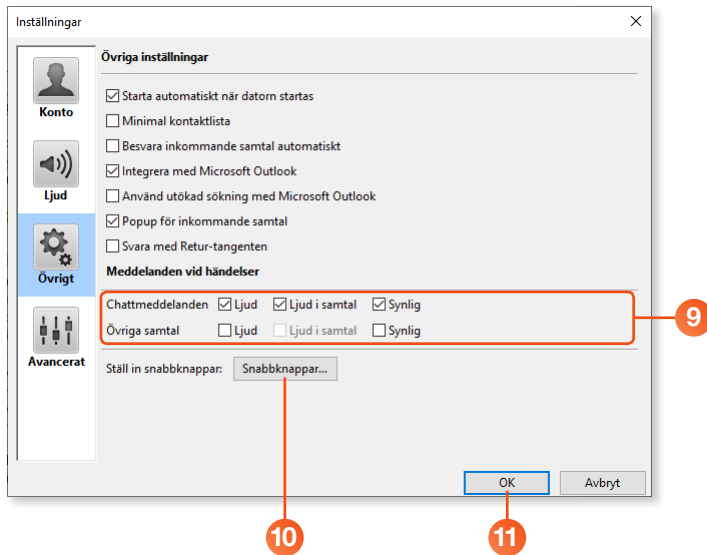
Inställningar

×

Konto

Ljud

Övrigt

Avancerat

Övriga inställningar

Starta automatiskt när datorn startas

Minimal kontaktlista

Besvara inkommande samtal automatiskt

Integrera med Microsoft Outlook

Använd utökad sökning med Microsoft Outlook

Popup för inkommande samtal

Svara med Retur-tangenten

Meddelanden vid händelser

Chattmeddelanden Ljud Ljud i samtal Synlig

Övriga samtal Ljud Ljud i samtal Synlig

9

Ställ in snabbknappar: Snabbknappar...

OK

Avbryt

10

11